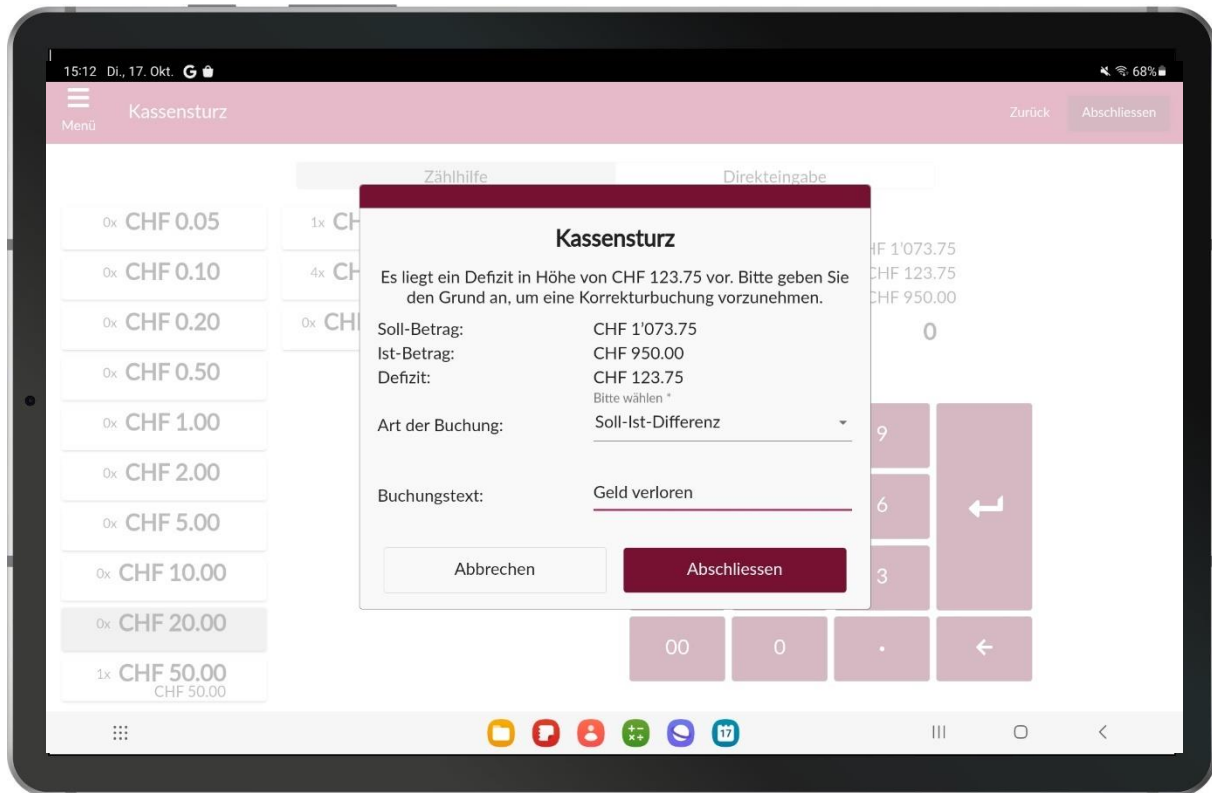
15:12 Di., 17. Okt. G

68%

Menü

Kassensturz

Zurück

Abschliessen

Zählhilfe

Direkteingabe

0x CHF 0.05

0x CHF 0.10

0x CHF 0.20

0x CHF 0.50

0x CHF 1.00

0x CHF 2.00

0x CHF 5.00

0x CHF 10.00

0x CHF 20.00

1x CHF 50.00
CHF 50.00

1x CH

4x CH

0x CH

HF 1'073.75
CHF 123.75
CHF 950.00

0

9

6

3

00

0

.

Kassensturz

Es liegt ein Defizit in Höhe von CHF 123.75 vor. Bitte geben Sie den Grund an, um eine Korrekturbuchung vorzunehmen.

Soll-Betrag: CHF 1'073.75
Ist-Betrag: CHF 950.00
Defizit: CHF 123.75

Art der Buchung:
Bitte wählen *
Soll-Ist-Differenz

Buchungstext:
Geld verloren

Abbrechen

Abschliessen